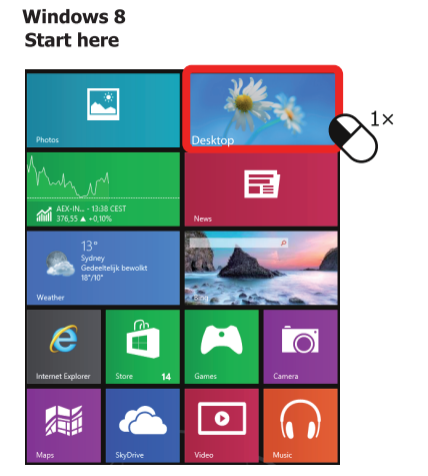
Windows 8
Start here

Photos

Desktop

1×

AEX-IN... ▸ 13:38 CEST
376,55 ▲ +0,10%

News

13°
Sydney
Gedeeltelijk bewolkt
18°/10°

Weather

Bing

Internet Explorer

Store 14

Games

Camera

Maps

SkyDrive

Video

Music